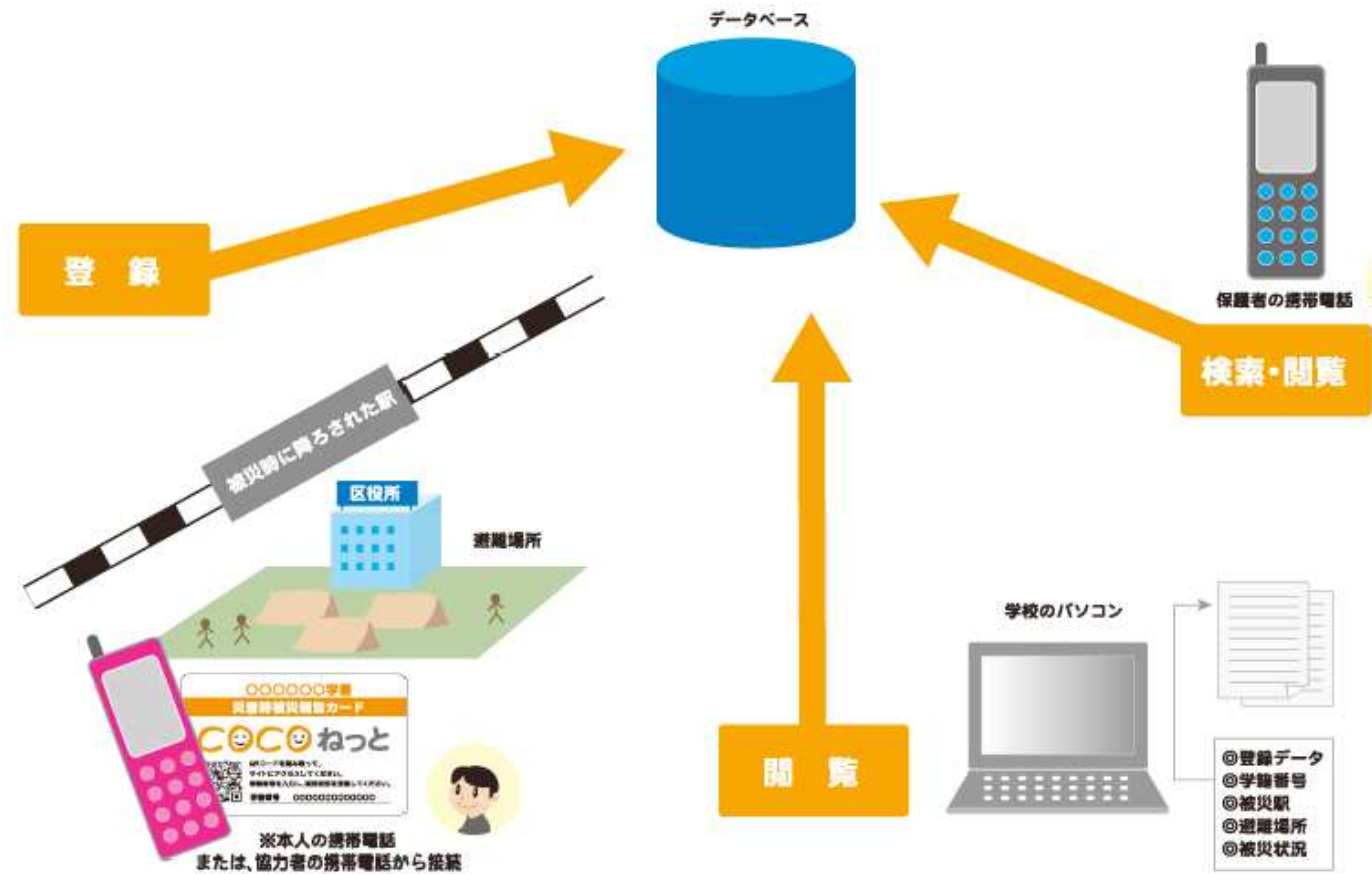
データベース

登　録

保護者の携帯電話

検索・閲覧

被災時に降ろされた駅

区役所

避難場所

〇〇〇〇〇〇〇学園
災害時被災報告カード
COCOねっと
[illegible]
〇〇〇〇〇〇〇〇〇〇〇〇〇

※本人の携帯電話
または、協力者の携帯電話から接続

閲　覧

学校のパソコン

◎登録データ
◎学籍番号
◎被災駅
◎避難場所
◎被災状況